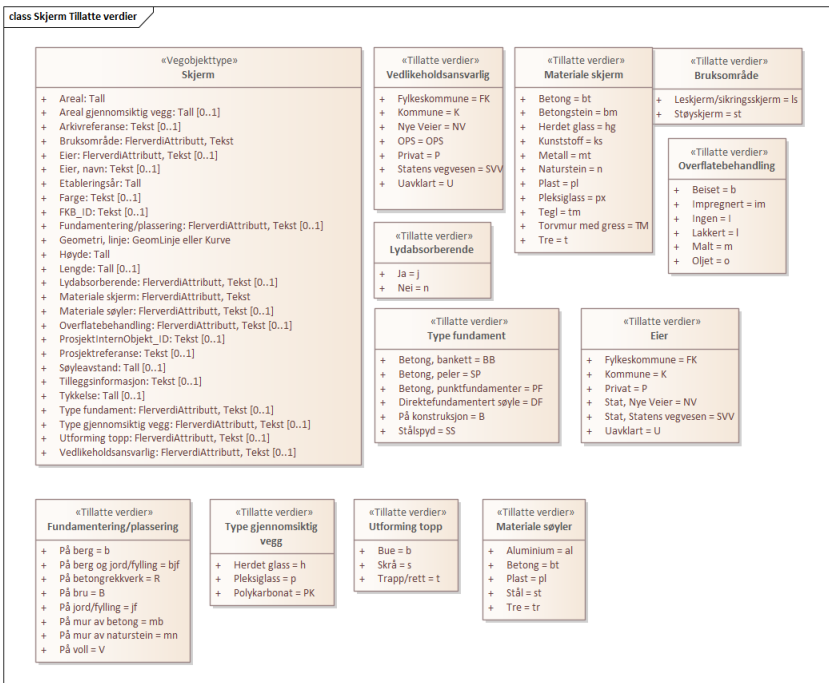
class Skjerm Tillatte verdier

«Vegobjekttype»
Skjerm

+ Areal: Tall
+ Areal gjennomsiktig vegg: Tall [0..1]
+ Arkivreferanse: Tekst [0..1]
+ Bruksområde: FlerverdiAttributt, Tekst
+ Eier: FlerverdiAttributt, Tekst [0..1]
+ Eier, navn: Tekst [0..1]
+ Etableringsår: Tall
+ Farge: Tekst [0..1]
+ FKB_ID: Tekst [0..1]
+ Fundamentering/plassering: FlerverdiAttributt, Tekst [0..1]
+ Geometri, linje: GeomLinje eller Kurve
+ Høyde: Tall
+ Lengde: Tall [0..1]
+ Lydabsorberende: FlerverdiAttributt, Tekst [0..1]
+ Materiale skjerm: FlerverdiAttributt, Tekst
+ Materiale søyler: FlerverdiAttributt, Tekst [0..1]
+ Overflatebehandling: FlerverdiAttributt, Tekst [0..1]
+ ProsjektInternObjekt_ID: Tekst [0..1]
+ Prosjektreferanse: Tekst [0..1]
+ Søyleavstand: Tall [0..1]
+ Tilleggsinformasjon: Tekst [0..1]
+ Tykkelse: Tall [0..1]
+ Type fundament: FlerverdiAttributt, Tekst [0..1]
+ Type gjennomsiktig vegg: FlerverdiAttributt, Tekst [0..1]
+ Utforming topp: FlerverdiAttributt, Tekst [0..1]
+ Vedlikeholdsansvarlig: FlerverdiAttributt, Tekst [0..1]

«Tillatte verdier»
Vedlikeholdsansvarlig

+ Fylkeskommune = FK
+ Kommune = K
+ Nye Veier = NV
+ OPS = OPS
+ Privat = P
+ Statens vegvesen = SVV
+ Uavklart = U

«Tillatte verdier»
Materiale skjerm

+ Betong = bt
+ Betongstein = bm
+ Herdet glass = hg
+ Kunststoff = ks
+ Metall = mt
+ Naturstein = n
+ Plast = pl
+ Pleksiglass = px
+ Tegl = tm
+ Torvmur med gress = TM
+ Tre = t

«Tillatte verdier»
Bruksområde

+ Leskjerm/sikringsskjerm = ls
+ Støyskjerm = st

«Tillatte verdier»
Overflatebehandling

+ Beiset = b
+ Impregnert = im
+ Ingen = I
+ Lakkert = l
+ Malt = m
+ Oljet = o

«Tillatte verdier»
Lydabsorberende

+ Ja = j
+ Nei = n

«Tillatte verdier»
Type fundament

+ Betong, bankett = BB
+ Betong, peler = SP
+ Betong, punktfundamenter = PF
+ Direktefundamentert søyle = DF
+ På konstruksjon = B
+ Stålspyd = SS

«Tillatte verdier»
Eier

+ Fylkeskommune = FK
+ Kommune = K
+ Privat = P
+ Stat, Nye Veier = NV
+ Stat, Statens vegvesen = SVV
+ Uavklart = U

«Tillatte verdier»
Fundamentering/plassering

+ På berg = b
+ På berg og jord/fylling = bjf
+ På betongrekkverk = R
+ På bru = B
+ På jord/fylling = jf
+ På mur av betong = mb
+ På mur av naturstein = mn
+ På voll = V

«Tillatte verdier»
Type gjennomsiktig vegg

+ Herdet glass = h
+ Pleksiglass = p
+ Polykarbonat = PK

«Tillatte verdier»
Utforming topp

+ Bue = b
+ Skrå = s
+ Trapp/rett = t

«Tillatte verdier»
Materiale søyler

+ Aluminium = al
+ Betong = bt
+ Plast = pl
+ Stål = st
+ Tre = tr